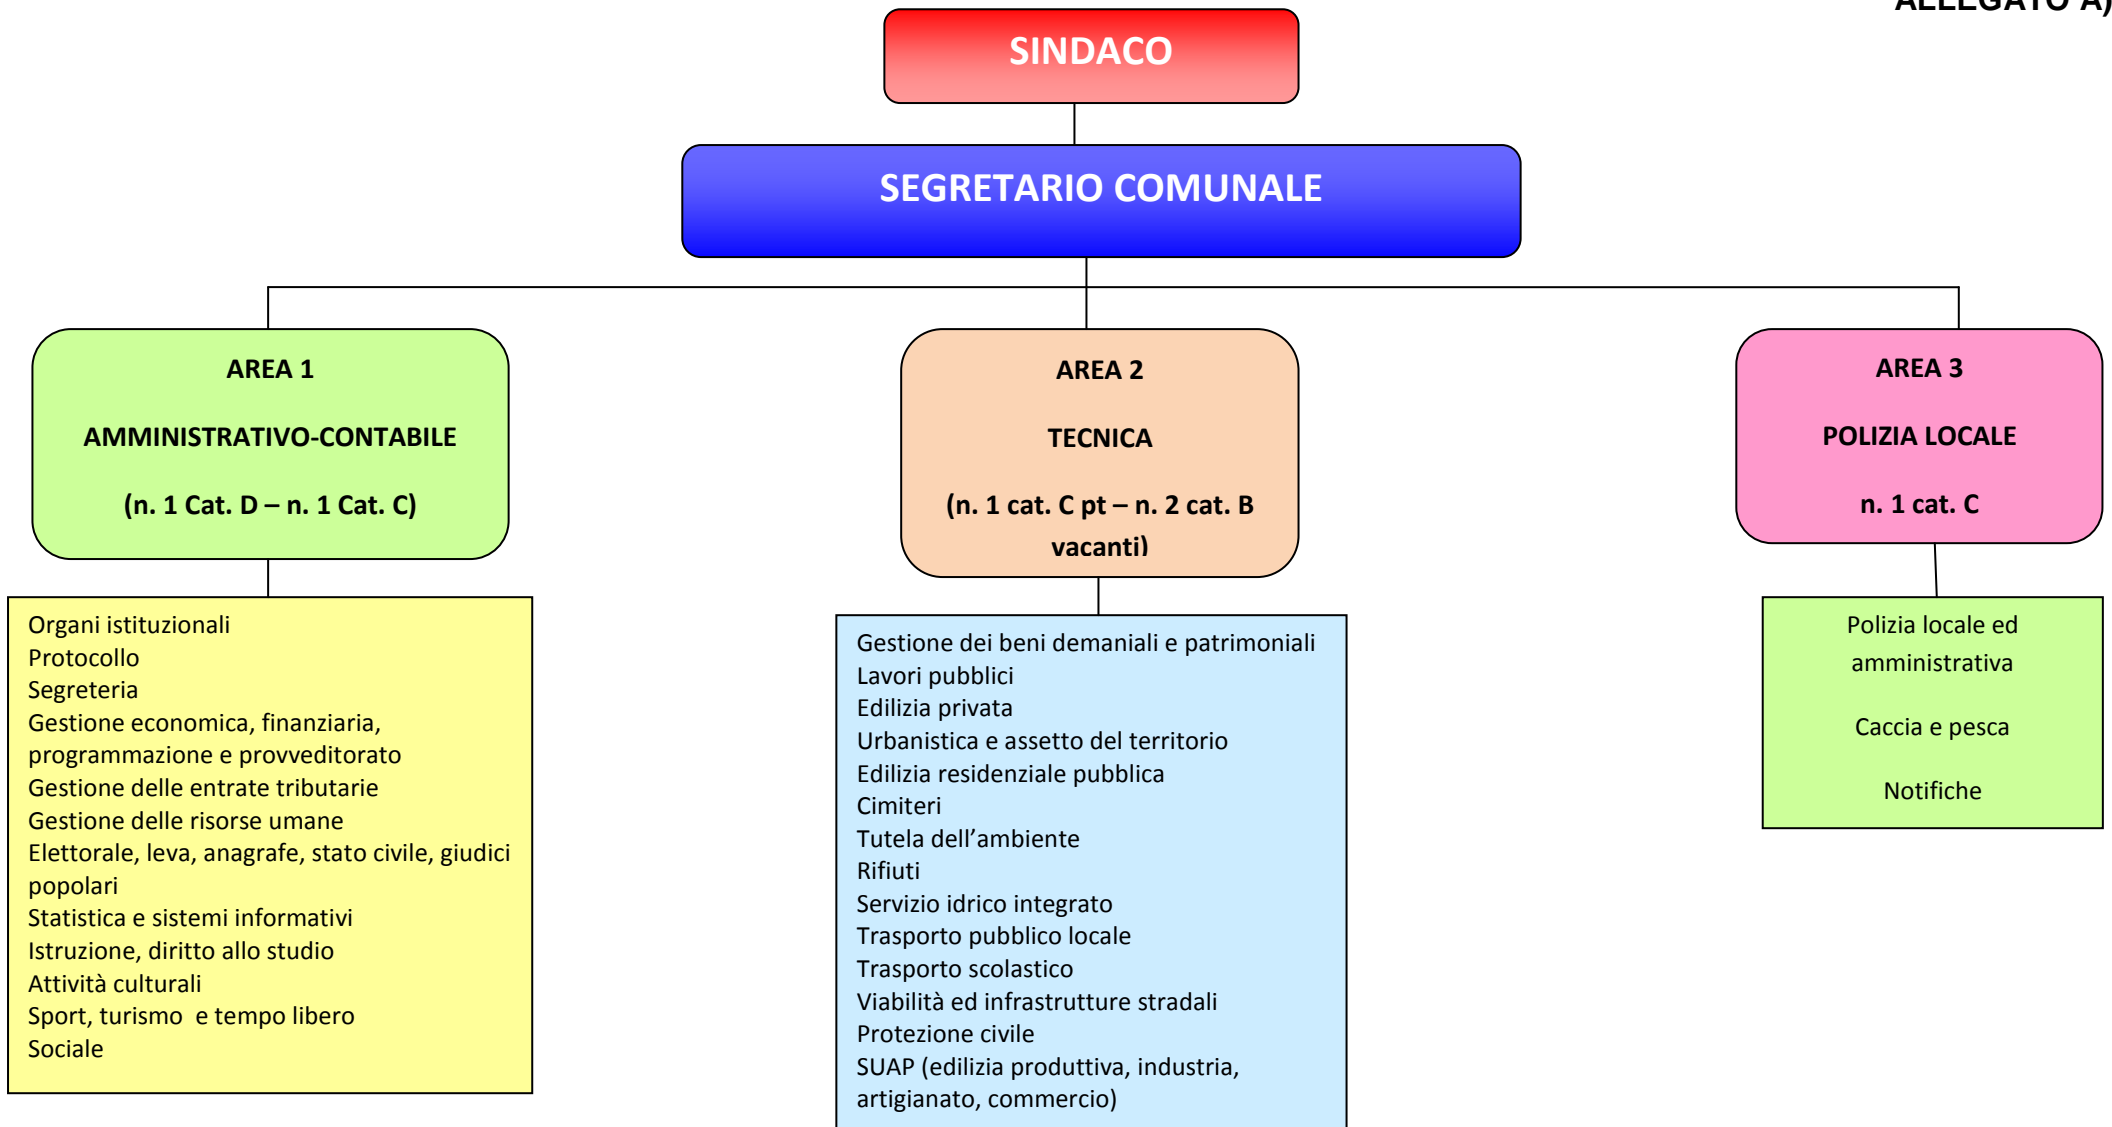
ALLEGATO A)

SINDACO

SEGRETARIO COMUNALE

AREA 1

AMMINISTRATIVO-CONTABILE

(n. 1 Cat. D – n. 1 Cat. C)

AREA 2

TECNICA

(n. 1 cat. C pt – n. 2 cat. B vacanti)

AREA 3

POLIZIA LOCALE

n. 1 cat. C

Organi istituzionali
Protocollo
Segreteria
Gestione economica, finanziaria, programmazione e provveditorato
Gestione delle entrate tributarie
Gestione delle risorse umane
Elettorale, leva, anagrafe, stato civile, giudici popolari
Statistica e sistemi informativi
Istruzione, diritto allo studio
Attività culturali
Sport, turismo e tempo libero
Sociale

Gestione dei beni demaniali e patrimoniali
Lavori pubblici
Edilizia privata
Urbanistica e assetto del territorio
Edilizia residenziale pubblica
Cimiteri
Tutela dell’ambiente
Rifiuti
Servizio idrico integrato
Trasporto pubblico locale
Trasporto scolastico
Viabilità ed infrastrutture stradali
Protezione civile
SUAP (edilizia produttiva, industria, artigianato, commercio)

Polizia locale ed amministrativa

Caccia e pesca

Notifiche